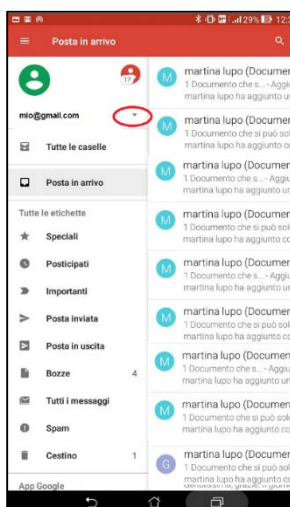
29% 12:3

Posta in arrivo

17

mio@gmail.com

Tutte le caselle

Posta in arrivo

Tutte le etichette

Speciali

Posticipati

Importanti

Posta inviata

Posta in uscita

Bozze 4

Tutti i messaggi

Spam

Cestino 1

App Google

M martina lupo (Documen
1 Documento che s... - Aggi
martina lupo ha aggiunto un

M martina lupo (Documen
1 Documento che si può sol
martina lupo ha aggiunto un

M martina lupo (Documen
1 Documento che s... - Aggi
martina lupo ha aggiunto un

M martina lupo (Documen
1 Documento che si può sol
martina lupo ha aggiunto co

M martina lupo (Documen
1 Documento che si può sol
martina lupo ha aggiunto un

M martina lupo (Documen
1 Documento che s... - Aggi
martina lupo ha aggiunto un

M martina lupo (Documen
1 Documento che si può sol
martina lupo ha aggiunto co

M martina lupo (Documen
1 Documento che s... - Aggi
martina lupo ha aggiunto un

G martina lupo (Documen
1 Documento che si può sol
martina lupo ha aggiunto co